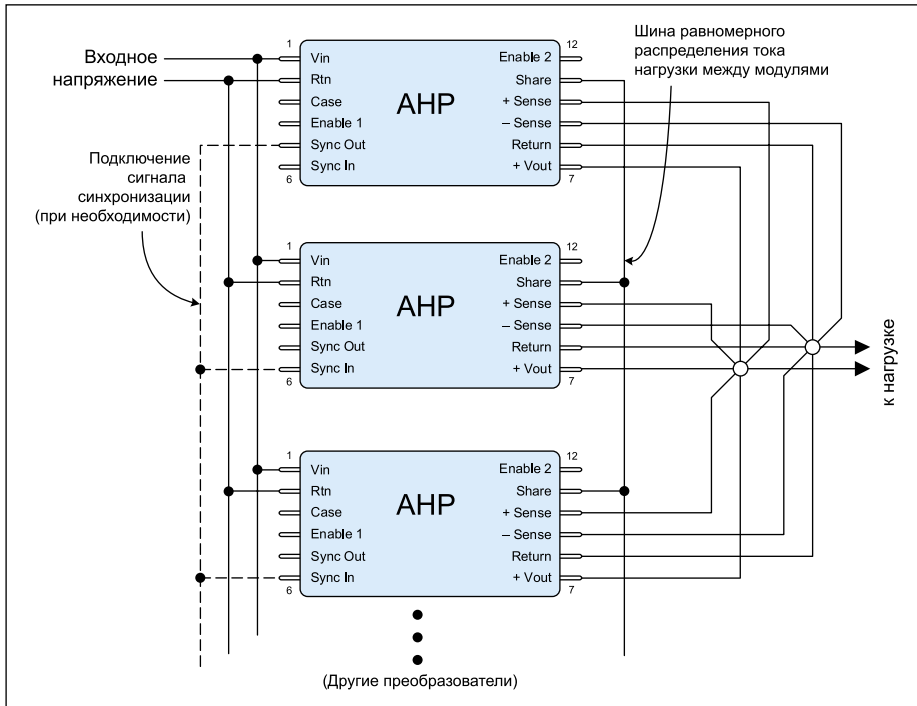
Входное напряжение

Шина равномерного распределения тока нагрузки между модулями

Подключение сигнала синхронизации (при необходимости)

1 Vin
Rtn
Case
Enable 1
Sync Out
6 Sync In

AHP

12 Enable 2
Share
+ Sense
– Sense
Return
7 + Vout

1 Vin
Rtn
Case
Enable 1
Sync Out
6 Sync In

AHP

12 Enable 2
Share
+ Sense
– Sense
Return
7 + Vout

1 Vin
Rtn
Case
Enable 1
Sync Out
6 Sync In

AHP

12 Enable 2
Share
+ Sense
– Sense
Return
7 + Vout

к нагрузке

(Другие преобразователи)